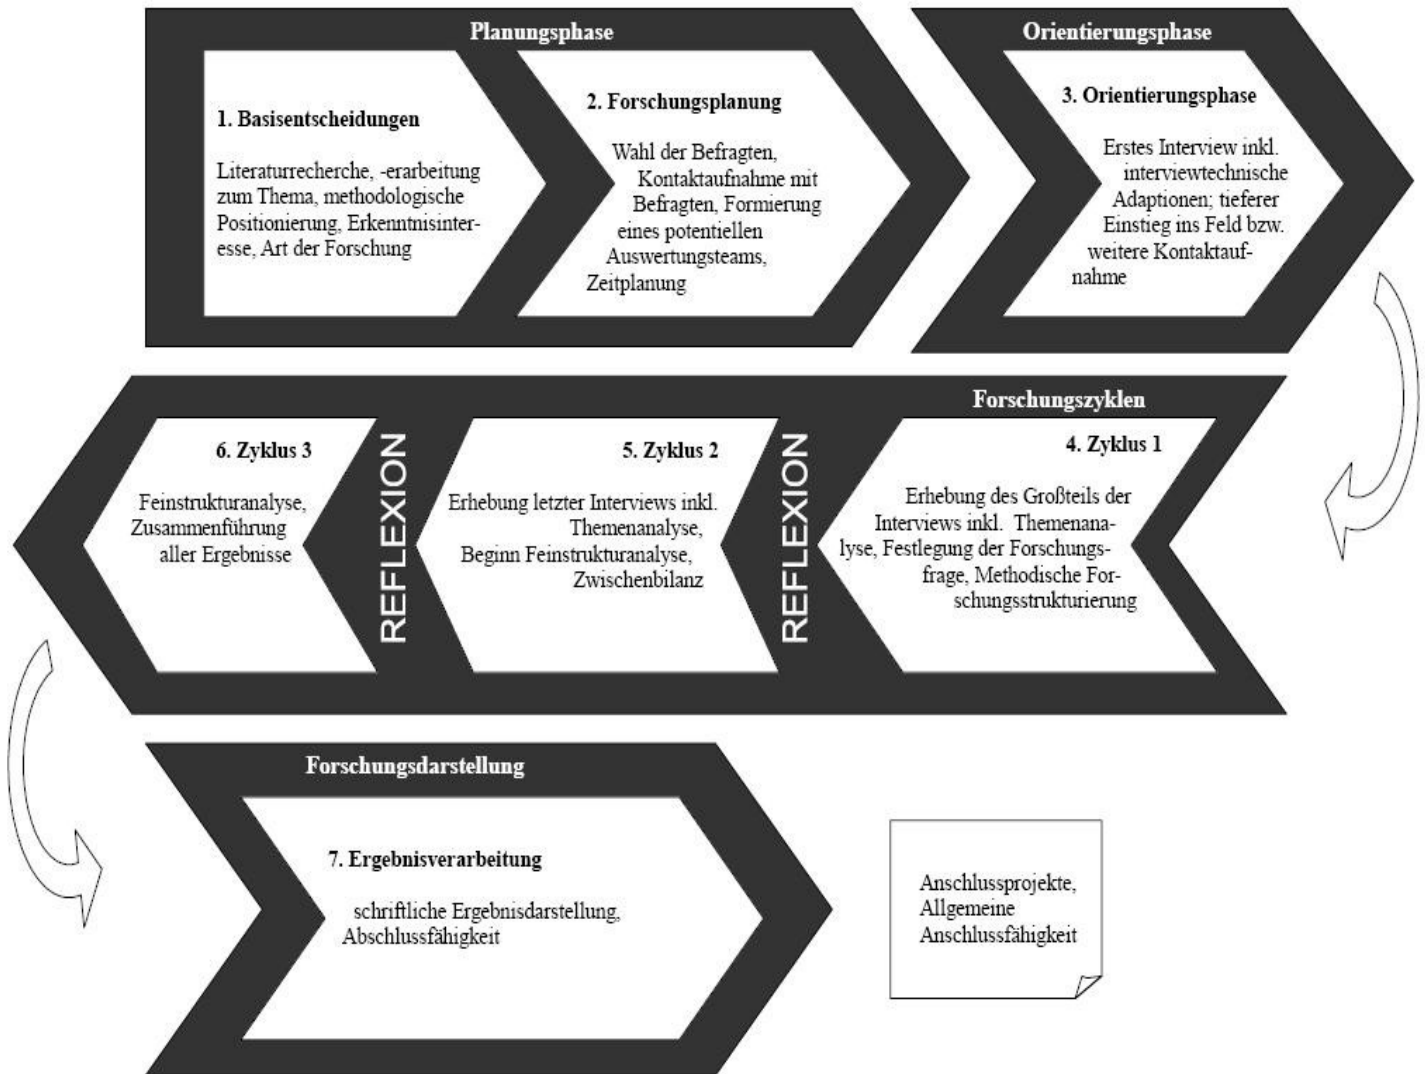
Planungsphase

1. Basisentscheidungen

Literaturrecherche, -erarbeitung zum Thema, methodologische Positionierung, Erkenntnisinteresse, Art der Forschung

2. Forschungsplanung

Wahl der Befragten, Kontaktaufnahme mit Befragten, Formierung eines potentiellen Auswertungsteams, Zeitplanung

Orientierungsphase

3. Orientierungsphase

Erstes Interview inkl. interviewtechnische Adaptionen; tieferer Einstieg ins Feld bzw. weitere Kontaktaufnahme

Forschungszyklen

4. Zyklus 1

Erhebung des Großteils der Interviews inkl. Themenanalyse, Festlegung der Forschungsfrage, Methodische Forschungsstrukturierung

REFLEXION

5. Zyklus 2

Erhebung letzter Interviews inkl. Themenanalyse, Beginn Feinstrukturanalyse, Zwischenbilanz

REFLEXION

6. Zyklus 3

Feinstrukturanalyse, Zusammenführung aller Ergebnisse

Forschungsdarstellung

7. Ergebnisverarbeitung

schriftliche Ergebnisdarstellung, Abschlussfähigkeit

Anschlussprojekte, Allgemeine Anschlussfähigkeit